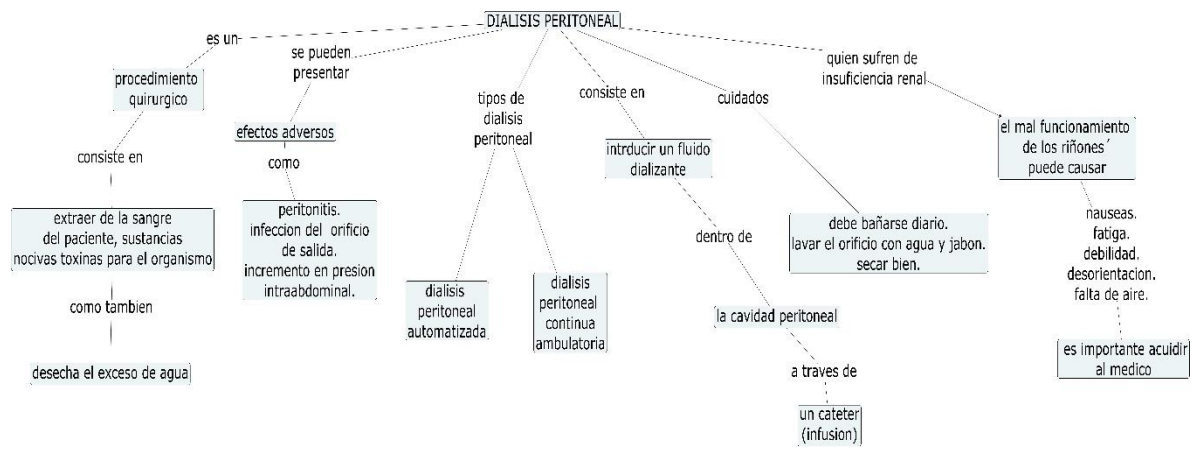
DIALISIS PERITONEAL

es un

procedimiento quirurgico

consiste en

extraer de la sangre del paciente, sustancias nocivas toxinas para el organismo

como tambien

desecha el exceso de agua

se pueden presentar

efectos adversos

como

peritonitis. infeccion del orificio de salida. incremento en presion intraabdominal.

tipos de dialisis peritoneal

dialisis peritoneal automatizada

dialisis peritoneal continua ambulatoria

consiste en

intrducir un fluido dializante

dentro de

la cavidad peritoneal

a traves de

un cateter (infusion)

cuidados

debe bañarse diario. lavar el orificio con agua y jabon. secar bien.

quien sufren de insuficiencia renal

el mal funcionamiento de los riñones´ puede causar

nauseas. fatiga. debilidad. desorientacion. falta de aire.

es importante acuidir al medico